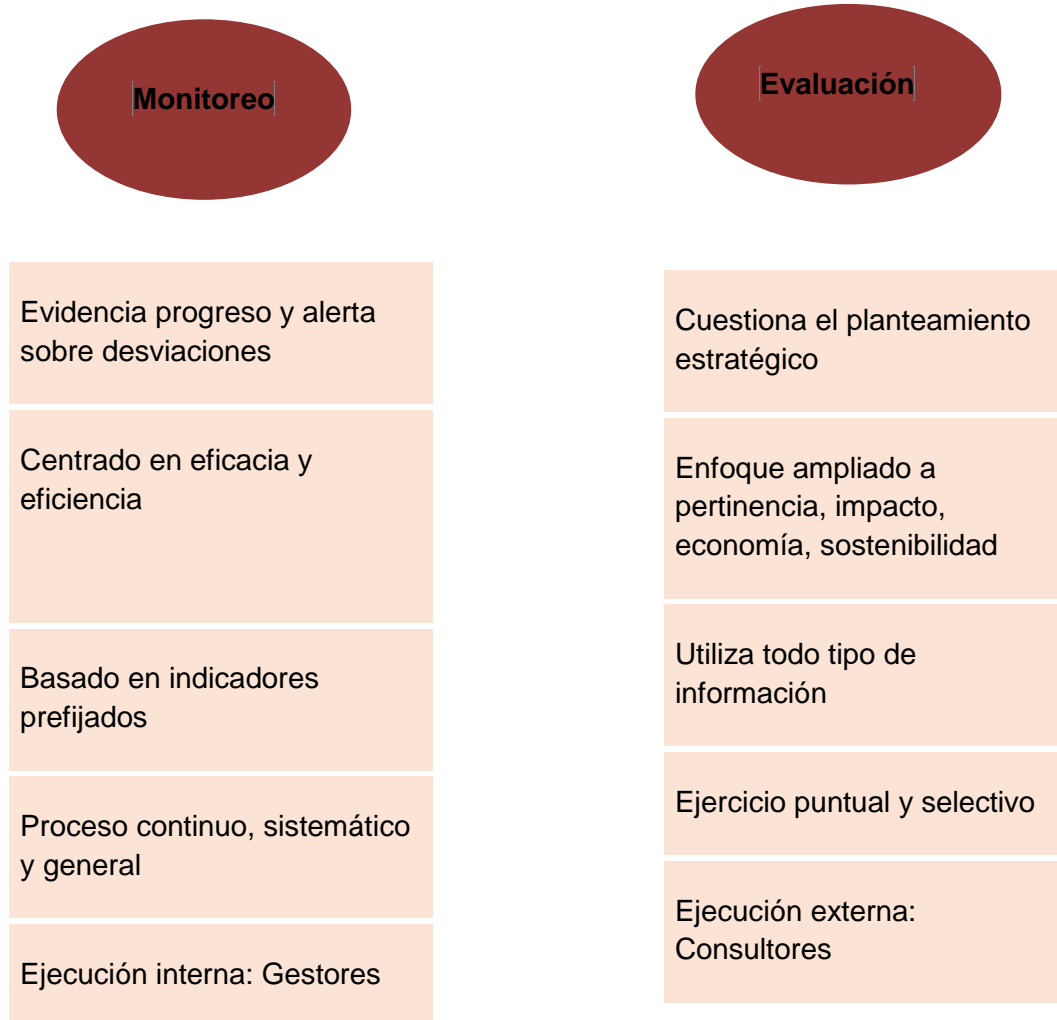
Monitoreo

Evidencia progreso y alerta sobre desviaciones

Centrado en eficacia y eficiencia

Basado en indicadores prefijados

Proceso continuo, sistemático y general

Ejecución interna: Gestores

Evaluación

Cuestiona el planteamiento estratégico

Enfoque ampliado a pertinencia, impacto, economía, sostenibilidad

Utiliza todo tipo de información

Ejercicio puntual y selectivo

Ejecución externa: Consultores